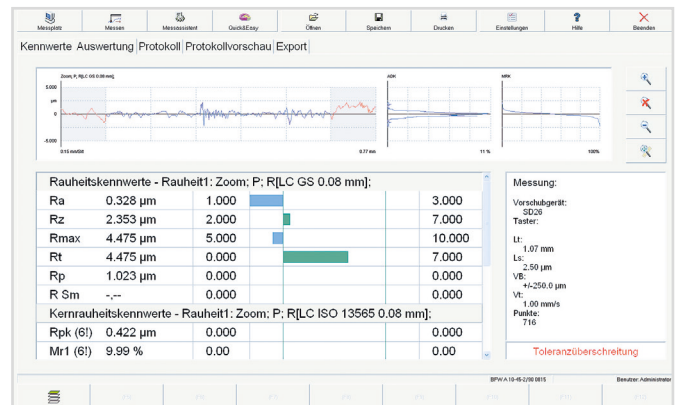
Messplatz | Messen | Messassistent | Quick&Easy | Öffnen | Speichern | Drucken | Einstellungen | Hilfe | Beenden

Kennwerte Auswertung Protokoll Protokollvorschau Export

Zoom; P; R[LC GS 0.08 mm]
5.000
µm
0
-5.000
0.15 mm/Strich
0.77 mm
ADK
11 %
MRK
100%

Rauheitskennwerte - Rauheit1: Zoom; P; R[LC GS 0.08 mm];

| | | | | |
|---|---|---|---|---|
| Ra | 0.328 µm | 1.000 | | 3.000 |
| Rz | 2.353 µm | 2.000 | | 7.000 |
| Rmax | 4.475 µm | 5.000 | | 10.000 |
| Rt | 4.475 µm | 0.000 | | 7.000 |
| Rp | 1.023 µm | 0.000 | | 0.000 |
| R Sm | -,-- | 0.000 | | 0.000 |

Kernrauheitskennwerte - Rauheit1: Zoom; P; R[LC ISO 13565 0.08 mm];

| | | | | |
|---|---|---|---|---|
| Rpk (6!) | 0.422 µm | 0.000 | | 0.000 |
| Mr1 (6!) | 9.99 % | 0.00 | | 0.00 |

Messung:

Vorschubgerät:
SD26
Taster:

Lt:
1.07 mm
Ls:
2.50 µm
VB:
+/-250.0 µm
Vt:
1.00 mm/s
Punkte:
716

Toleranzüberschreitung

BPW A 10-45-2/90 0015
Benutzer: Administrator